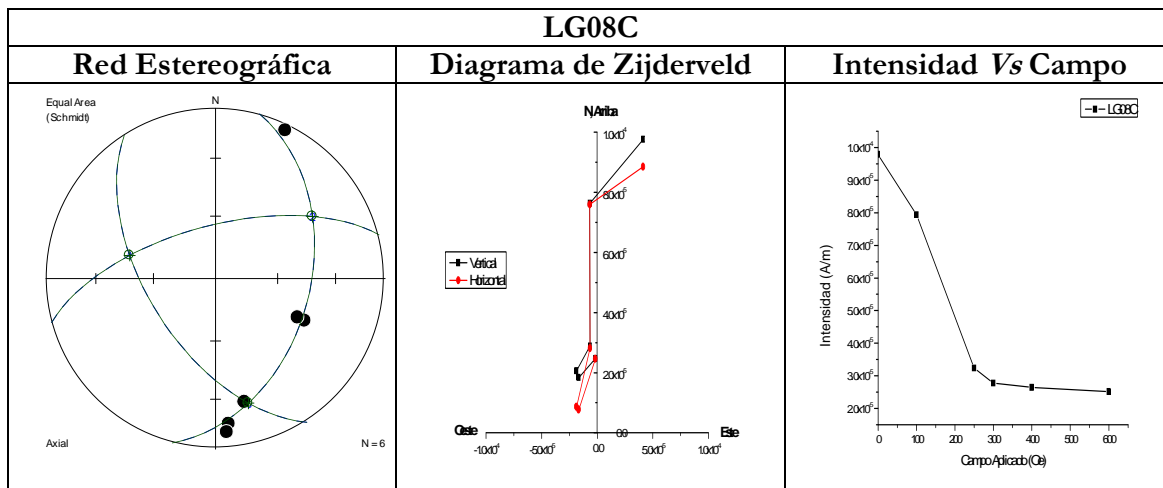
| LG08C | | |
|---|---|---|
| Red Estereográfica | Diagrama de Zijderveld | Intensidad *Vs* Campo |
| Equal Area (Schmidt) N Axial N = 6 | N,Arriba $1.0x10^{-4}$ $8.0x10^{-5}$ $6.0x10^{-5}$ $4.0x10^{-5}$ $2.0x10^{-5}$ Vertical Horizontal Oeste Este $-1.0x10^{-4}$ $-5.0x10^{-5}$ 0.0 $5.0x10^{-5}$ $1.0x10^{-4}$ 0.0 | LG08C $1.0x10^{-4}$ $9.0x10^{-5}$ $8.0x10^{-5}$ $7.0x10^{-5}$ $6.0x10^{-5}$ $5.0x10^{-5}$ $4.0x10^{-5}$ $3.0x10^{-5}$ $2.0x10^{-5}$ Intensidad (A/m) 0 100 200 300 400 500 600 Campo Aplicado (Oe) |